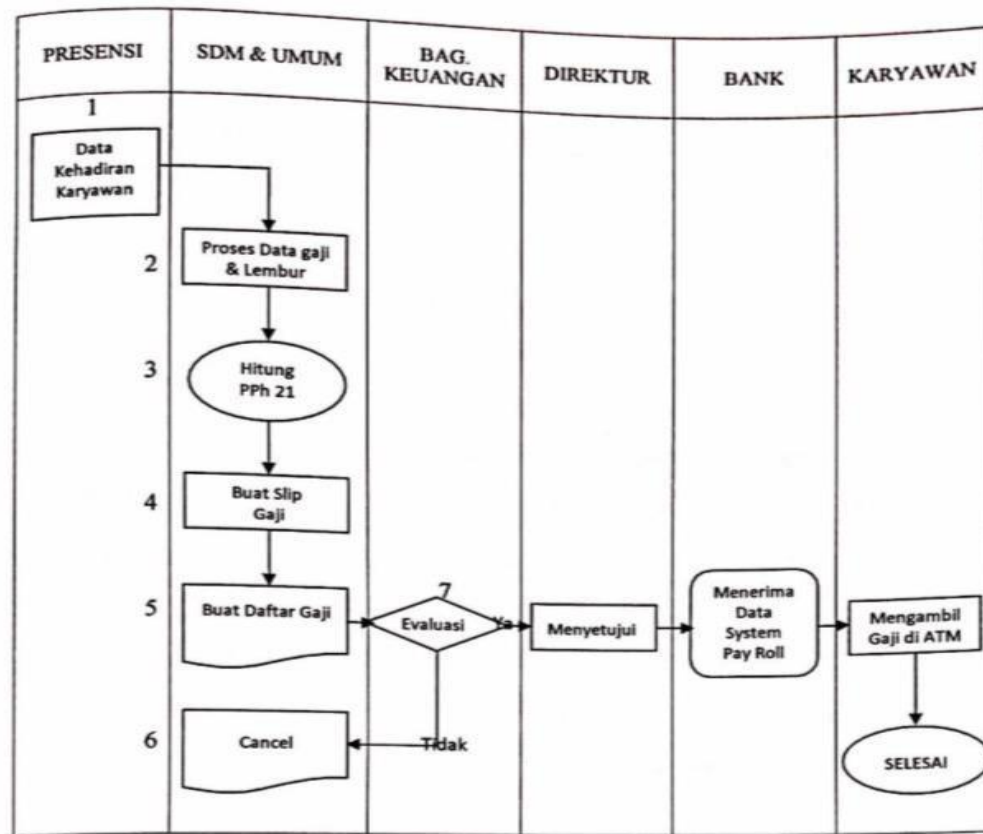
| PRESENSI | SDM & UMUM | BAG. KEUANGAN | DIREKTUR | BANK | KARYAWAN |
|---|---|---|---|---|---|

1

Data Kehadiran Karyawan

2

Proses Data gaji & Lembur

3

Hitung PPh 21

4

Buat Slip Gaji

5

Buat Daftar Gaji

7

Evaluasi

Ya

Menyetujui

Menerima Data System Pay Roll

Mengambil Gaji di ATM

6

Cancel

Tidak

SELESAI